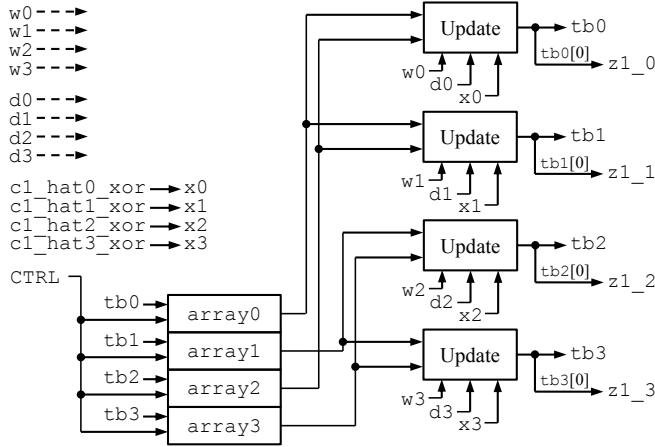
w0
w1
w2
w3

d0
d1
d2
d3

c1_hat0_xor → x0
c1_hat1_xor → x1
c1_hat2_xor → x2
c1_hat3_xor → x3

CTRL

tb0
tb1
tb2
tb3

array0
array1
array2
array3

Update
w0 d0 x0
tb0
tb0[0]
z1_0

Update
w1 d1 x1
tb1
tb1[0]
z1_1

Update
w2 d2 x2
tb2
tb2[0]
z1_2

Update
w3 d3 x3
tb3
tb3[0]
z1_3